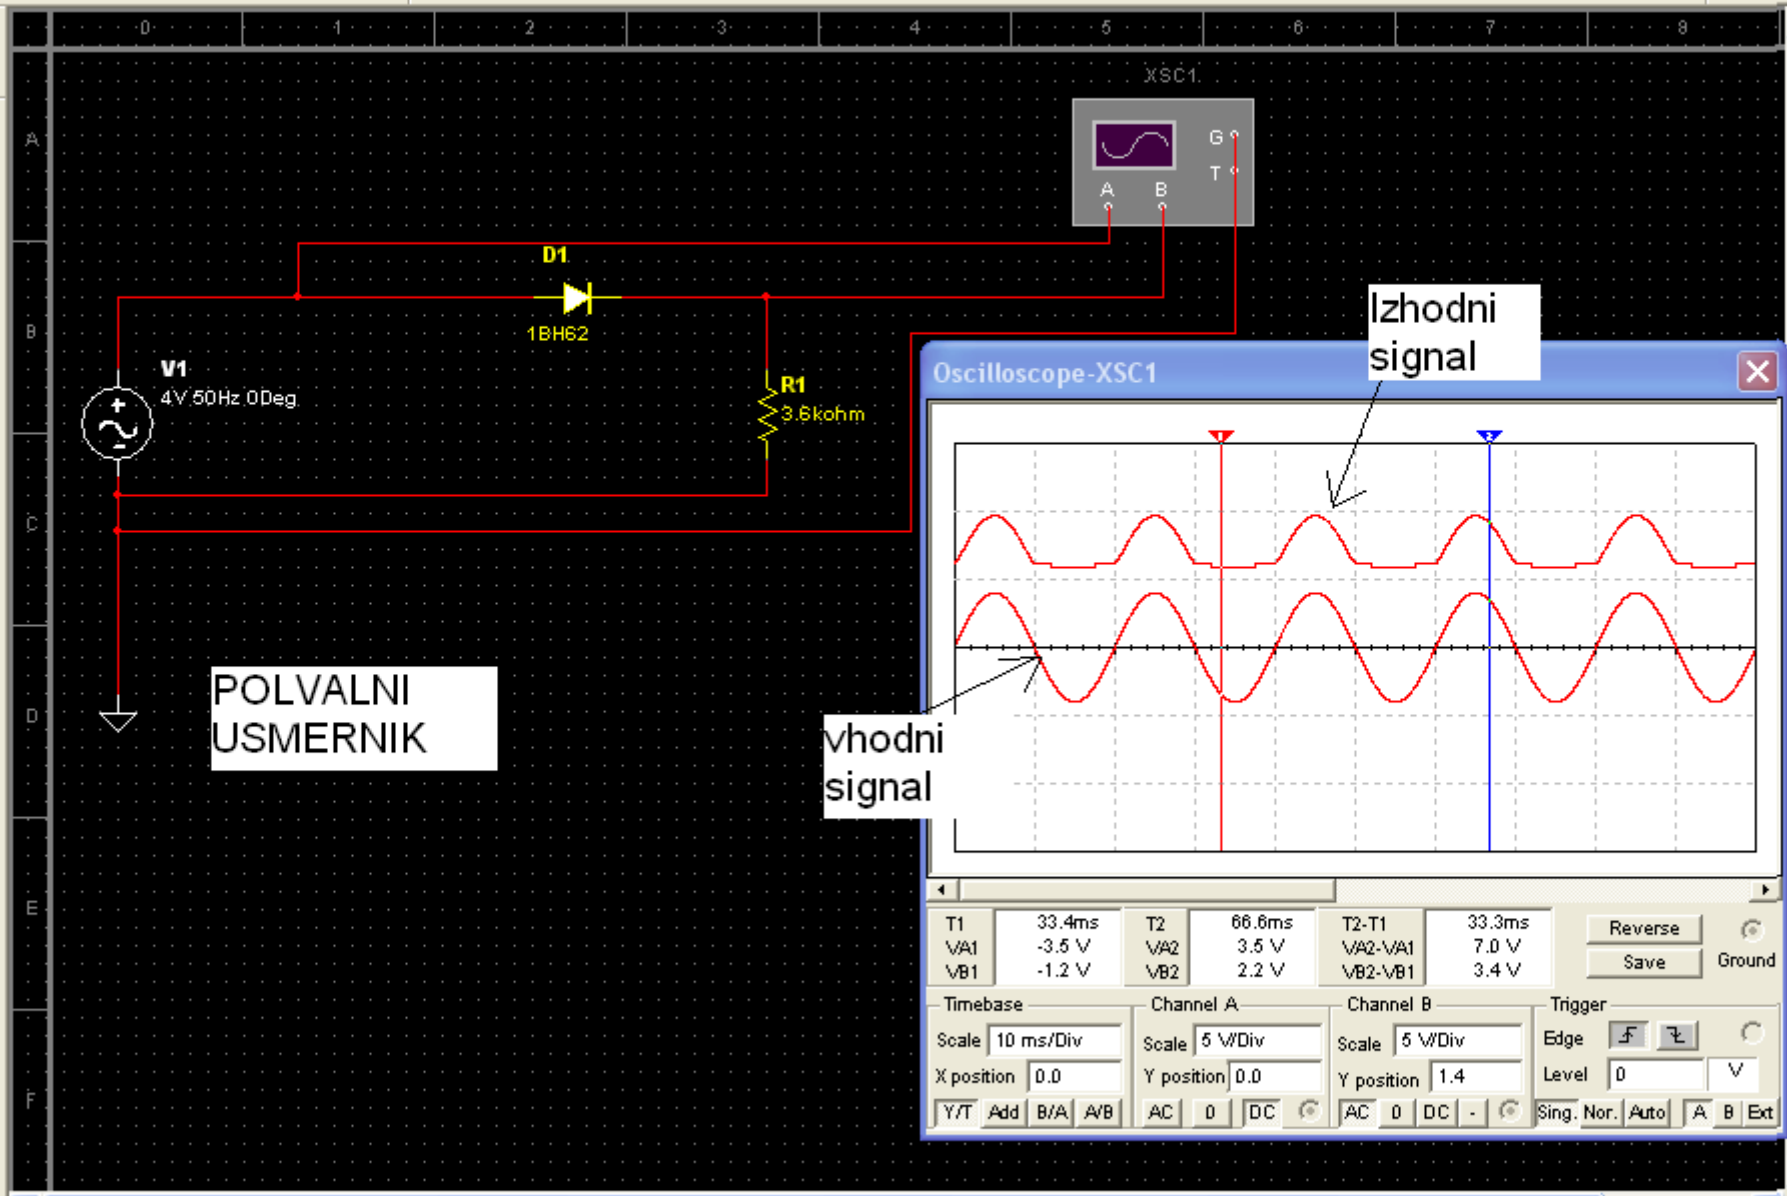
0 1 2 3 4 5 6 7 8

A
B
C
D
E
F

XSC1

G
T
A B

D1
1BH62

V1
4V 50Hz 0Deg

R1
3.6kohm

POLVALNI
USMERNIK

Izhodni
signal

Oscilloscope-XSC1

vhodni
signal

| T1 | 33.4ms | T2 | 66.6ms | T2-T1 | 33.3ms |
|---|---|---|---|---|---|
| VA1 | -3.5 V | VA2 | 3.5 V | VA2-VA1 | 7.0 V |
| VB1 | -1.2 V | VB2 | 2.2 V | VB2-VB1 | 3.4 V |

Reverse
Save
Ground

Timebase
Scale 10 ms/Div
X position 0.0
Y/T Add B/A A/B

Channel A
Scale 5 V/Div
Y position 0.0
AC 0 DC

Channel B
Scale 5 V/Div
Y position 1.4
AC 0 DC -

Trigger
Edge
Level 0 V
Sing. Nor. Auto A B Ext